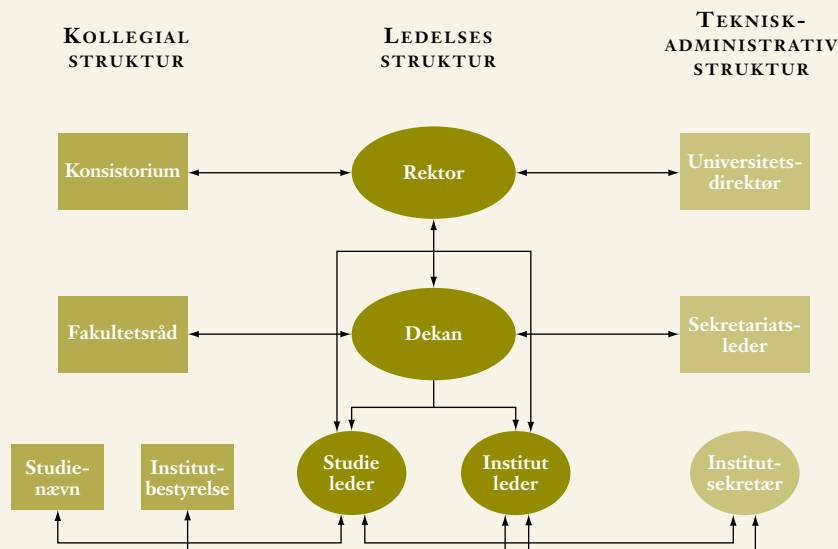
KOLLEGIAL STRUKTUR

LEDELSES STRUKTUR

TEKNISK-ADMINISTRATIV STRUKTUR

Konsistorium

Rektor

Universitetsdirektør

Fakultetsråd

Dekan

Sekretariatsleder

Studienævn

Institutbestyrelse

Studie leder

Institut leder

Institutsekretær